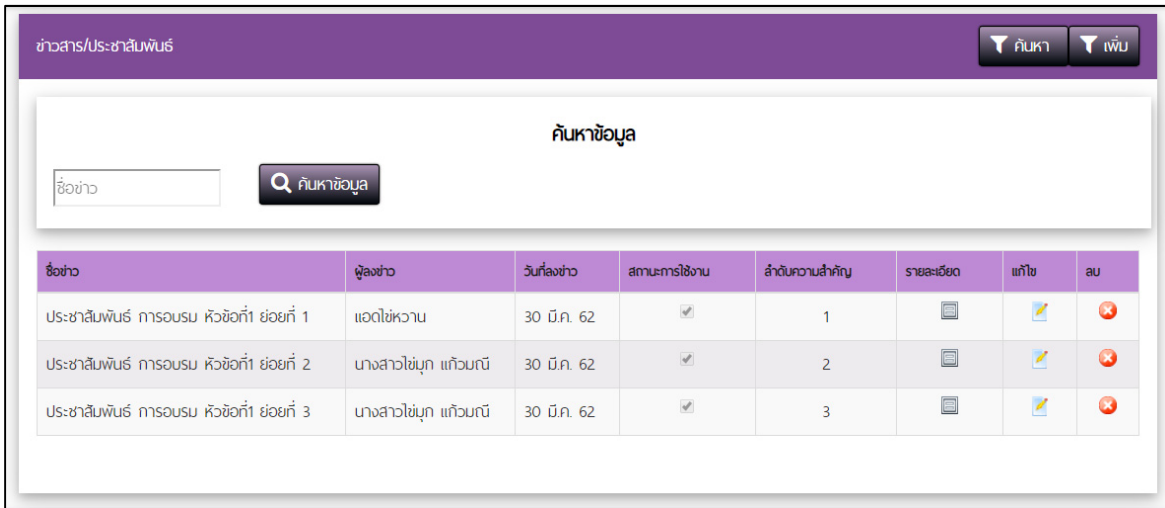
ข่าวสาร/ประชาสัมพันธ์

ค้นหา เพิ่ม

ค้นหาข้อมูล

ชื่อข่าว

ค้นหาข้อมูล

| ชื่อข่าว | ผู้ลงข่าว | วันที่ลงข่าว | สถานะการใช้งาน | ลำดับความสำคัญ | รายละเอียด | แก้ไข | ลบ |
|---|---|---|---|---|---|---|---|
| ประชาสัมพันธ์ การอบรม หัวข้อที่1 ย่อยที่ 1 | แอดไข่หวาน | 30 มี.ค. 62 | | 1 | | | |
| ประชาสัมพันธ์ การอบรม หัวข้อที่1 ย่อยที่ 2 | นางสาวไข่มุก แก้วมณี | 30 มี.ค. 62 | | 2 | | | |
| ประชาสัมพันธ์ การอบรม หัวข้อที่1 ย่อยที่ 3 | นางสาวไข่มุก แก้วมณี | 30 มี.ค. 62 | | 3 | | | |